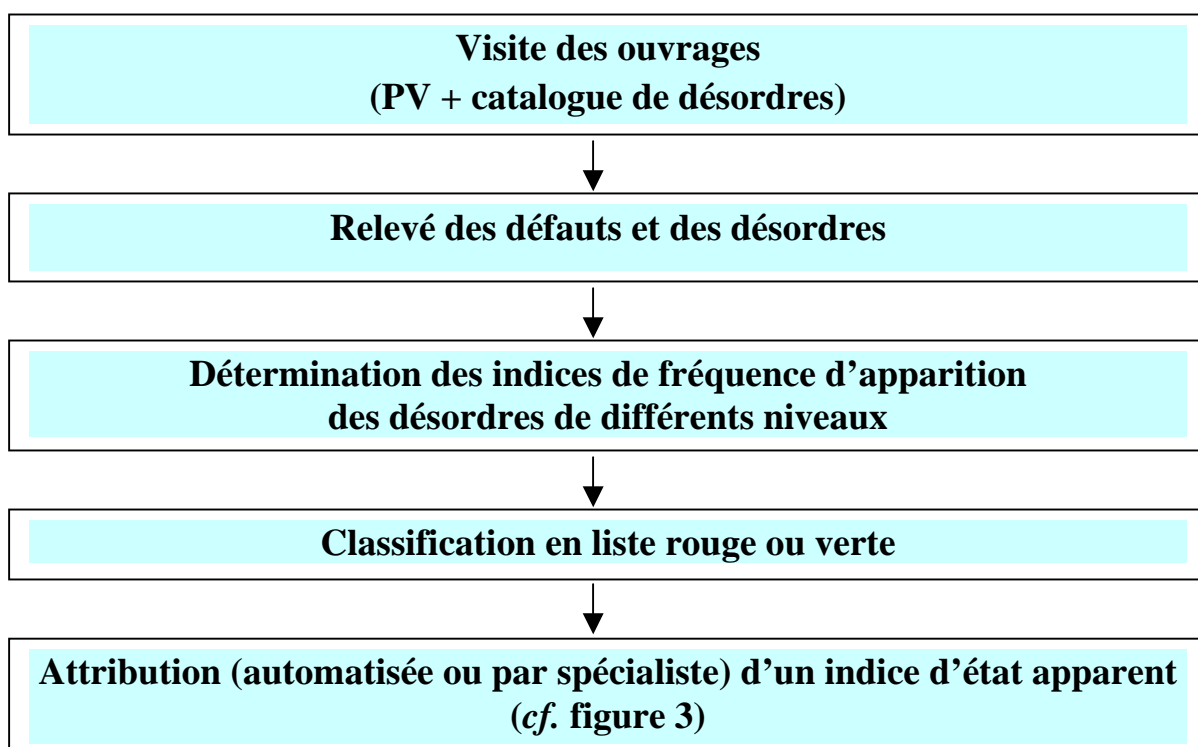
Visite des ouvrages
(PV + catalogue de désordres)

Relevé des défauts et des désordres

Détermination des indices de fréquence d’apparition des désordres de différents niveaux

Classification en liste rouge ou verte

Attribution (automatisée ou par spécialiste) d’un indice d’état apparent (*cf.* figure 3)